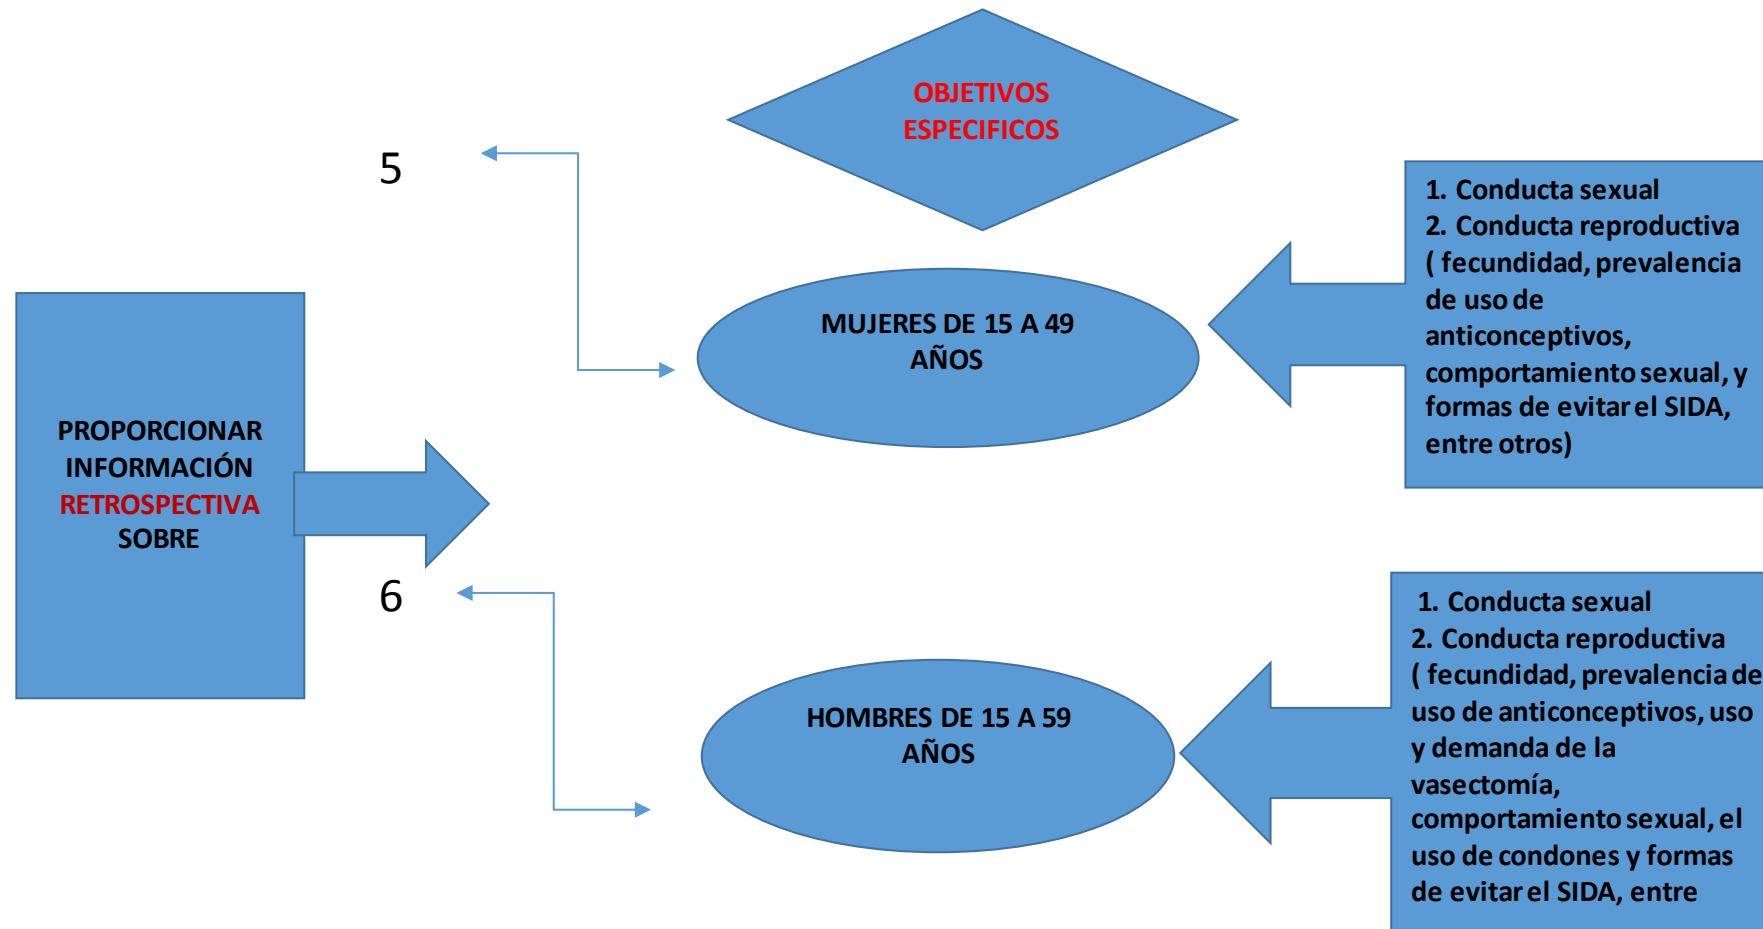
OBJETIVOS ESPECIFICOS

5

PROPORCIONAR INFORMACIÓN RETROSPECTIVA SOBRE

MUJERES DE 15 A 49 AÑOS

1. Conducta sexual
2. Conducta reproductiva ( fecundidad, prevalencia de uso de anticonceptivos, comportamiento sexual, y formas de evitar el SIDA, entre otros)

6

HOMBRES DE 15 A 59 AÑOS

1. Conducta sexual
2. Conducta reproductiva ( fecundidad, prevalencia de uso de anticonceptivos, uso y demanda de la vasectomía, comportamiento sexual, el uso de condones y formas de evitar el SIDA, entre